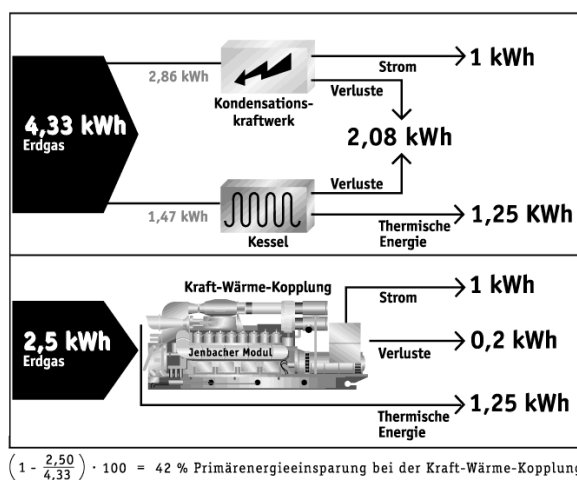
4,33 kWh
Erdgas

2,86 kWh

Kondensationskraftwerk

Strom

1 kWh

Verluste

2,08 kWh

Verluste

1,47 kWh

Kessel

Thermische Energie

1,25 KWh

Kraft-Wärme-Kopplung

2,5 kWh
Erdgas

Jenbacher Modul

Strom

1 kWh

Verluste

0,2 kWh

Thermische Energie

1,25 kWh

$\left(1 - \frac{2,50}{4,33}\right) \cdot 100$ = 42 % Primärenergieeinsparung bei der Kraft-Wärme-Kopplung